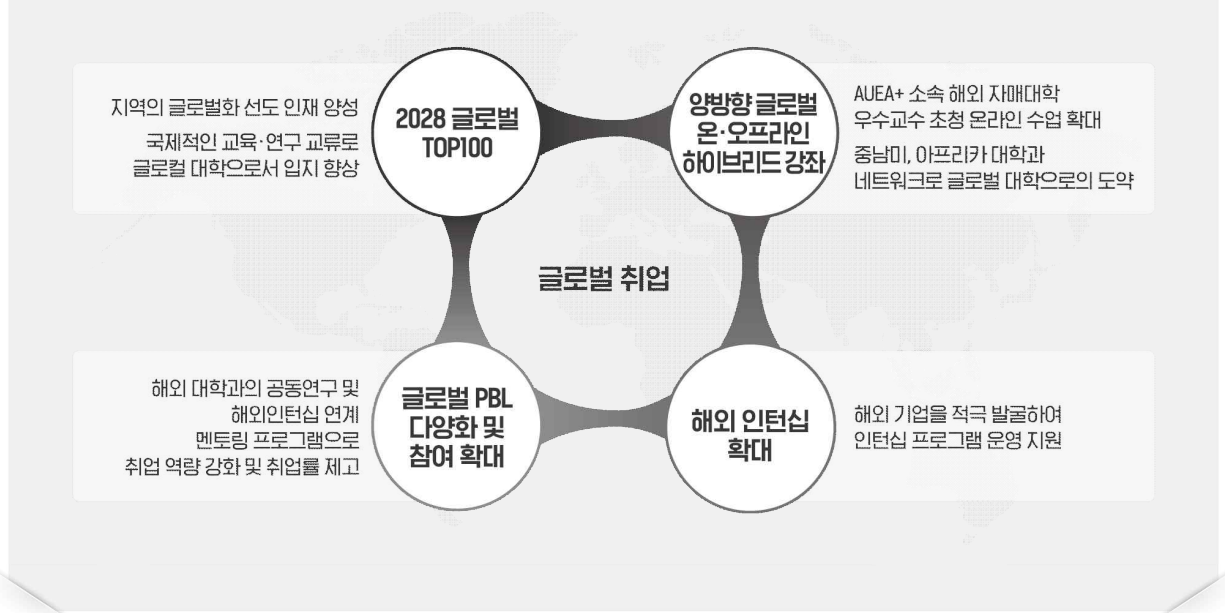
지역의 글로벌화 선도 인재 양성

국제적인 교육·연구 교류로 글로컬 대학으로서 입지 향상

2028 글로벌 TOP100

양방향 글로벌 온·오프라인 하이브리드 강좌

AUEA+ 소속 해외 자매대학 우수교수 초청 온라인 수업 확대

중남미, 아프리카 대학과 네트워크로 글로벌 대학으로의 도약

글로벌 취업

해외 대학과의 공동연구 및 해외인턴십 연계 멘토링 프로그램으로 취업 역량 강화 및 취업률 제고

글로벌 PBL 다양화 및 참여 확대

해외 인턴십 확대

해외 기업을 적극 발굴하여 인턴십 프로그램 운영 지원